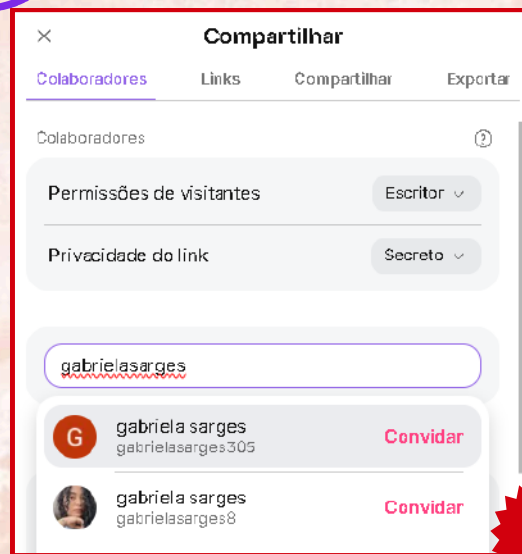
×
Compartilhar

Colaboradores Links Compartilhar Exportar

Colaboradores ?

Permissões de visitantes Escritor

Privacidade do link Secreto

gabrielasarges

G gabriela sarges gabrielasarges305 Convidar

gabriela sarges gabrielasarges8 Convidar